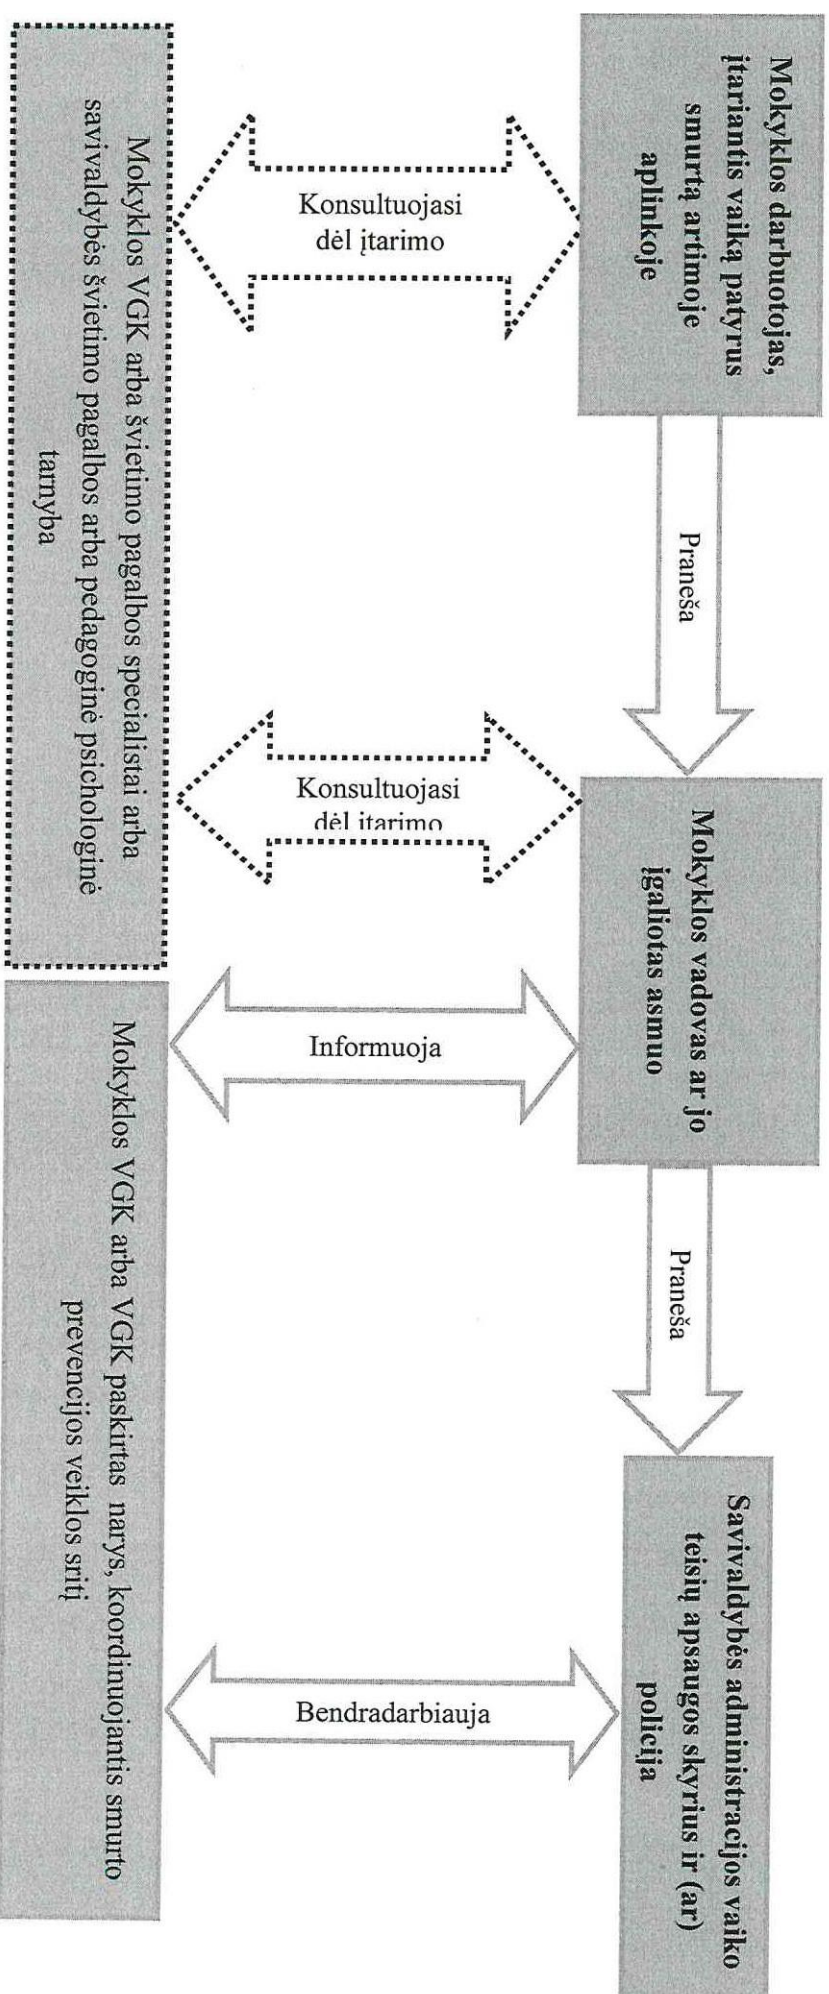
Mokyklos darbuotojas, įtariantis vaiką patyrus smurtą artimoje aplinkoje

Konsultuojasi dėl įtarimo

Mokyklos VGK arba švietimo pagalbos specialistai arba savivaldybės švietimo pagalbos arba pedagoginė psichologinė tarnyba

Praneša

Mokyklos vadovas ar jo įgaliotas asmuo

Konsultuojasi dėl įtarimo

Informuoja

Mokyklos VGK arba VGK paskirtas narys, koordinuojantis smurto prevencijos veiklos sritį

Praneša

Savivaldybės administracijos vaiko teisių apsaugos skyrius ir (ar) policija

Bendradarbiauja